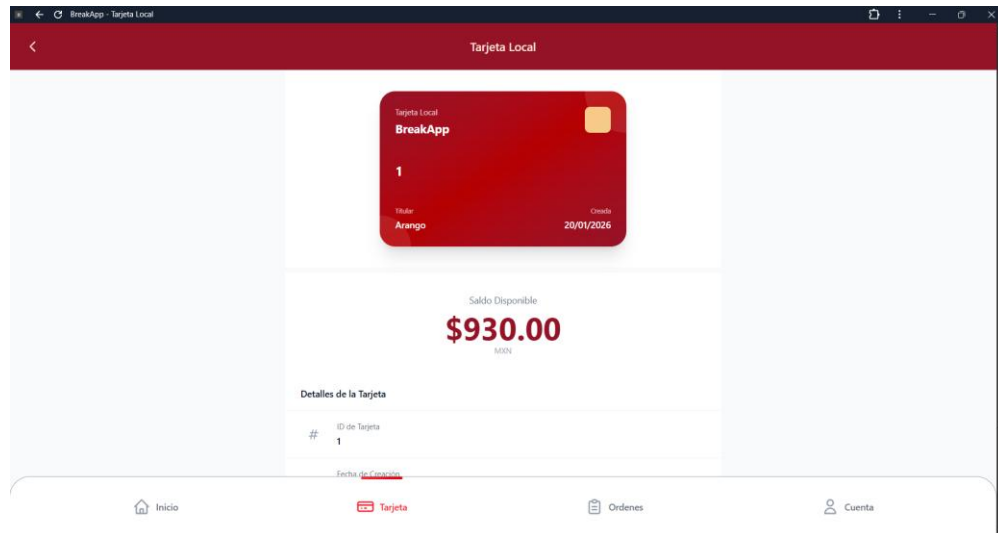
BreakApp - Tarjeta Local

Tarjeta Local

Tarjeta Local
BreakApp

1

Titular
Arango

Creada
20/01/2026

Saldo Disponible
$930.00
MXN

Detalles de la Tarjeta

#
ID de Tarjeta
1

Fecha de Creación

Inicio
Tarjeta
Ordenes
Cuenta